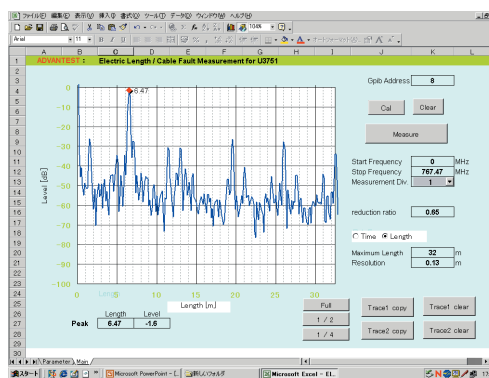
ファイル(F) 編集(E) 表示(V) 挿入(I) 書式(O) ツール(T) データ(D) ウィンドウ(W) ヘルプ(H)

Arial 11 100%

| | A | B | C | D | E | F | G | H | I | J | K | L |
|---|---|---|---|---|---|---|---|---|---|---|---|---|

ADVANTEST : Electric Length / Cable Fault Measurement for U3751

Gpib Address 8

Cal Clear

Measure

Start Frequency 0 MHz
Stop Frequency 767.47 MHz
Measurement Div 1

reduction ratio 0.85

Time Length

Maximum Length 32 m
Resolution 0.13 m

6.47

Level [dB]

0
-10
-20
-30
-40
-50
-60
-70
-80
-90
-100

0 5 10 15 20 25 30

Length [m]

Full
1 / 2
1 / 4

Trace1 copy
Trace1 clear
Trace2 copy
Trace2 clear

Peak Length 6.47 Level -1.6

1 2 3 4 5 6 7 8 9 10 11 12 13 14 15 16 17 18 19 20 21 22 23 24 25 26 27 28 29 30 31

Parameter Main

スタート Microsoft PowerPoint - [... 新しいフォルダ Microsoft Excel - El...